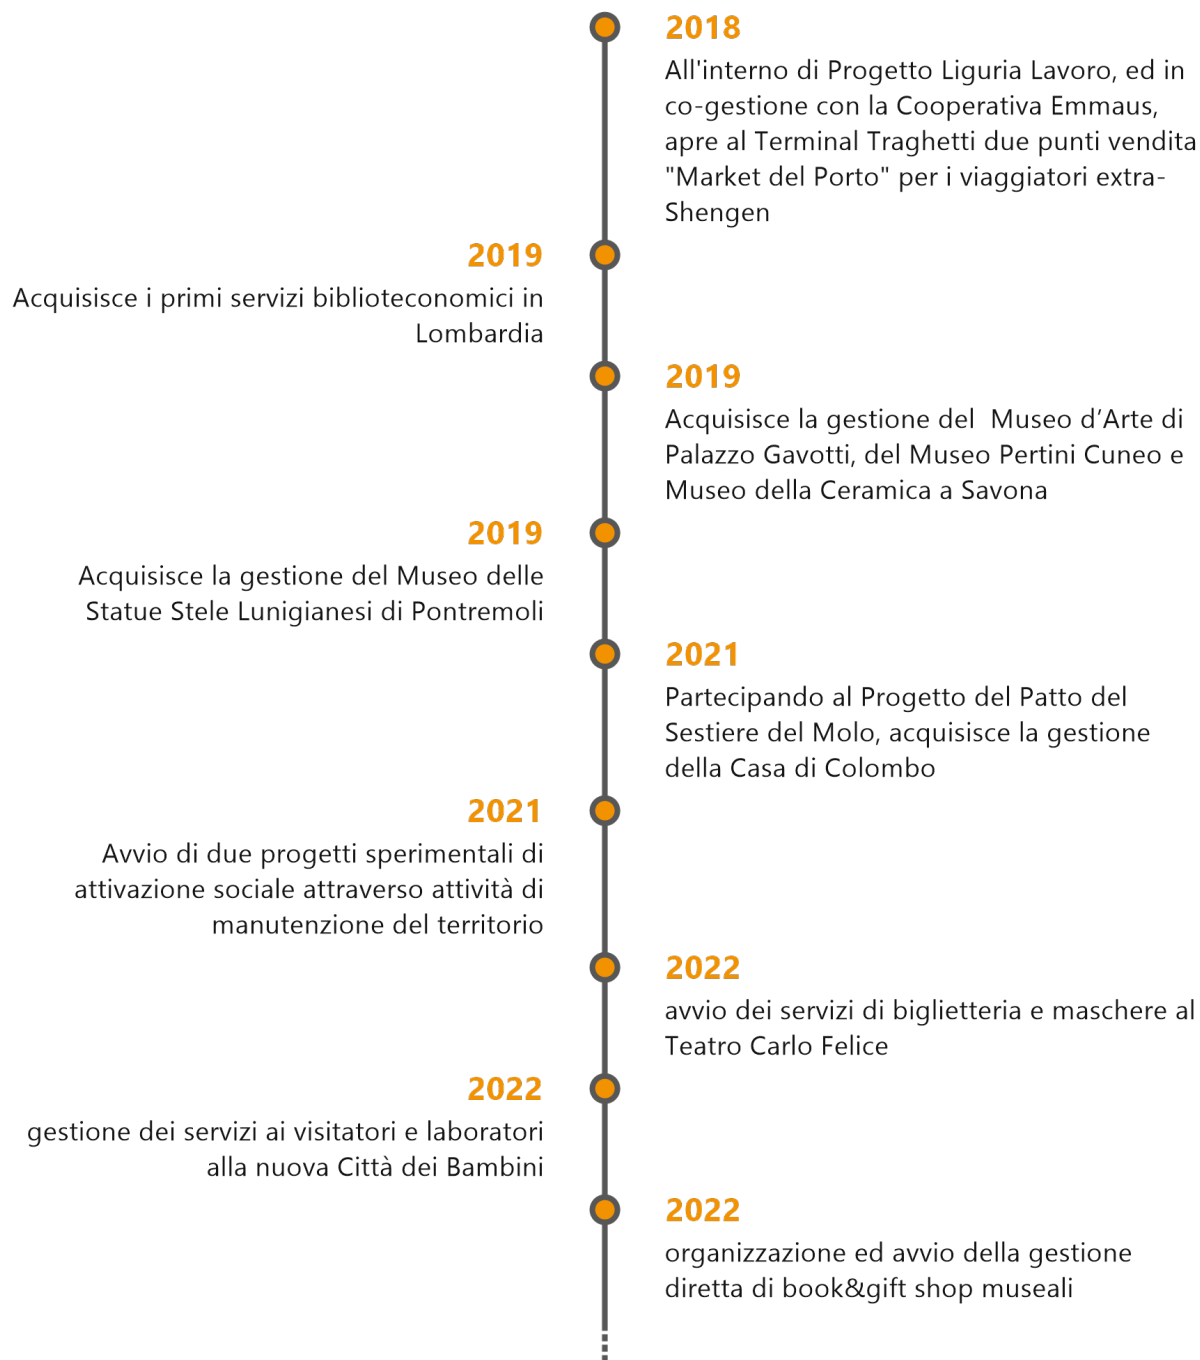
2018
All'interno di Progetto Liguria Lavoro, ed in co-gestione con la Cooperativa Emmaus, apre al Terminal Traghetti due punti vendita "Market del Porto" per i viaggiatori extra-Shengen

2019
Acquisisce i primi servizi biblioteconomici in Lombardia

2019
Acquisisce la gestione del Museo d'Arte di Palazzo Gavotti, del Museo Pertini Cuneo e Museo della Ceramica a Savona

2019
Acquisisce la gestione del Museo delle Statue Stele Lunigianesi di Pontremoli

2021
Partecipando al Progetto del Patto del Sestiere del Molo, acquisisce la gestione della Casa di Colombo

2021
Avvio di due progetti sperimentali di attivazione sociale attraverso attività di manutenzione del territorio

2022
avvio dei servizi di biglietteria e maschere al Teatro Carlo Felice

2022
gestione dei servizi ai visitatori e laboratori alla nuova Città dei Bambini

2022
organizzazione ed avvio della gestione diretta di book&gift shop museali